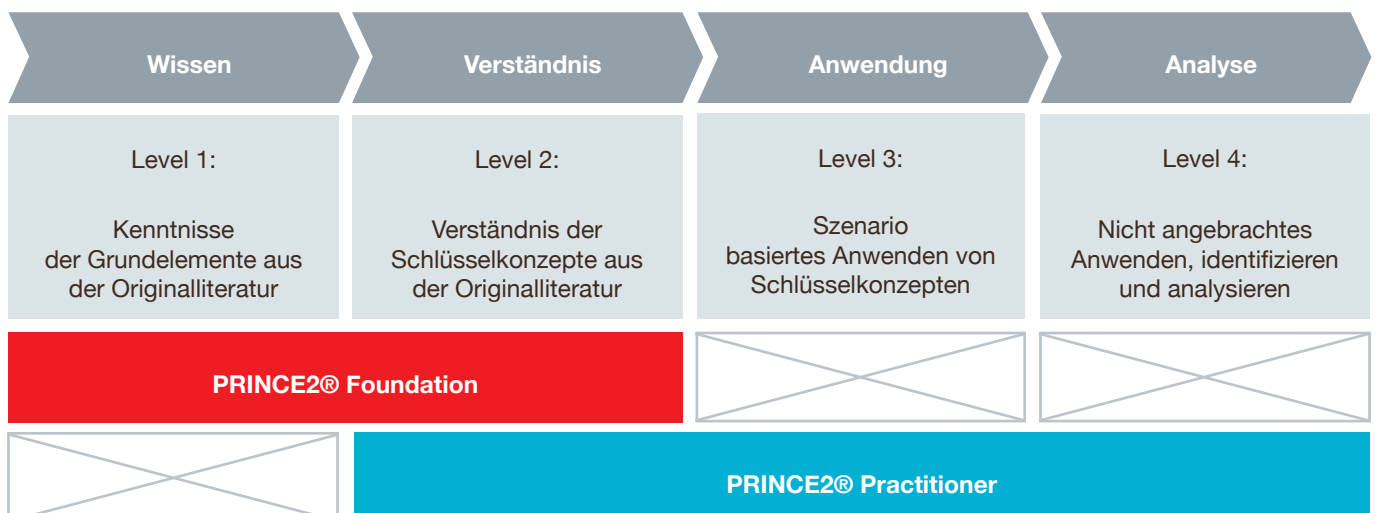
| Wissen | Verständnis | Anwendung | Analyse |
|---|---|---|---|
| Level 1: Kenntnisse der Grundelemente aus der Originalliteratur | Level 2: Verständnis der Schlüsselkonzepte aus der Originalliteratur | Level 3: Szenario basiertes Anwenden von Schlüsselkonzepten | Level 4: Nicht angebrachtes Anwenden, identifizieren und analysieren |

PRINCE2® Foundation

PRINCE2® Practitioner